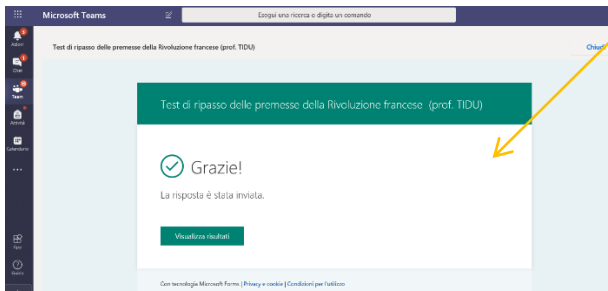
Microsoft Teams

Esegui una ricerca o digita un comando

Attività
Chat
Team
Attività
Calendario
...
App
Guida

Test di ripasso delle premesse della Rivoluzione francese (prof. TIDU)

Chiudi

Test di ripasso delle premesse della Rivoluzione francese (prof. TIDU)

Grazie!

La risposta è stata inviata.

Visualizza risultati

Con tecnologia Microsoft Forms | Privacy e cookie | Condizioni per l'utilizzo